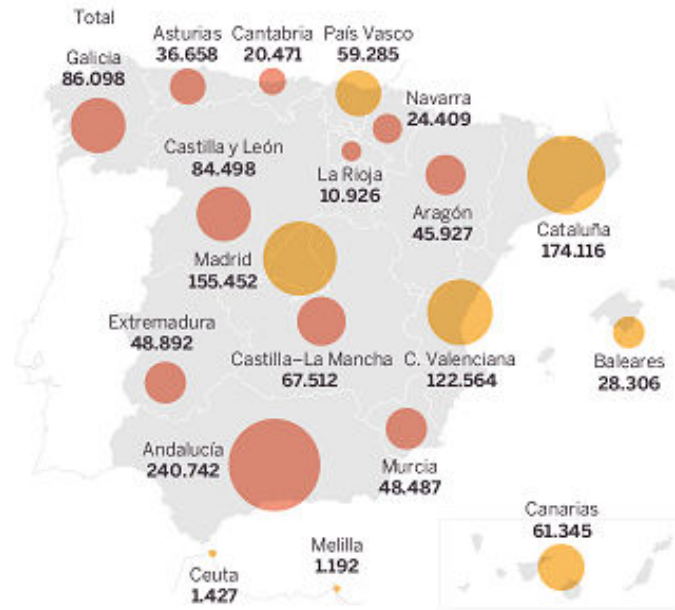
Total

Asturias
36.658

Cantabria
20.471

País Vasco
59.285

Galicia
86.098

Navarra
24.409

Castilla y León
84.498

La Rioja
10.926

Aragón
45.927

Cataluña
174.116

Madrid
155.452

Extremadura
48.892

Castilla–La Mancha
67.512

C. Valenciana
122.564

Baleares
28.306

Andalucía
240.742

Murcia
48.487

Canarias
61.345

Melilla
1.192

Ceuta
1.427